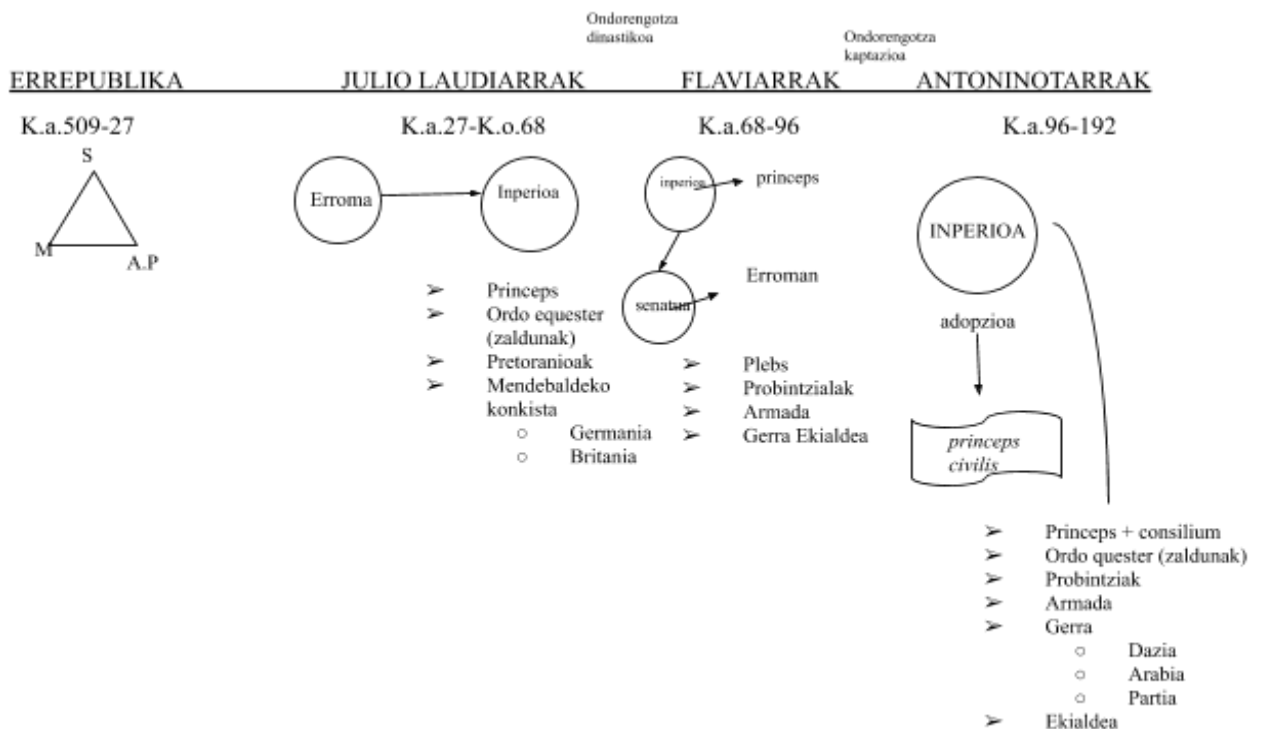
Ondorengotza dinastikoa

Ondorengotza kaptazioa

ERREPUBLIKA

K.a.509-27

S

M

A.P

JULIO LAUDIARRAK

K.a.27-K.o.68

Erroma

Inperioa

➢ Princeps
➢ Ordo equester (zaldunak)
➢ Pretoranioak
➢ Mendebaldeko konkista
○ Germania
○ Britania

FLAVIARRAK

K.a.68-96

inperioa

princeps

senatua

Erroman

➢ Plebs
➢ Probintzialak
➢ Armada
➢ Gerra Ekialdea

ANTONINOTARRAK

K.a.96-192

INPERIOA

adopzioa

princeps civilis

➢ Princeps + consilium
➢ Ordo quester (zaldunak)
➢ Probintziak
➢ Armada
➢ Gerra
○ Dazia
○ Arabia
○ Partia
➢ Ekialdea